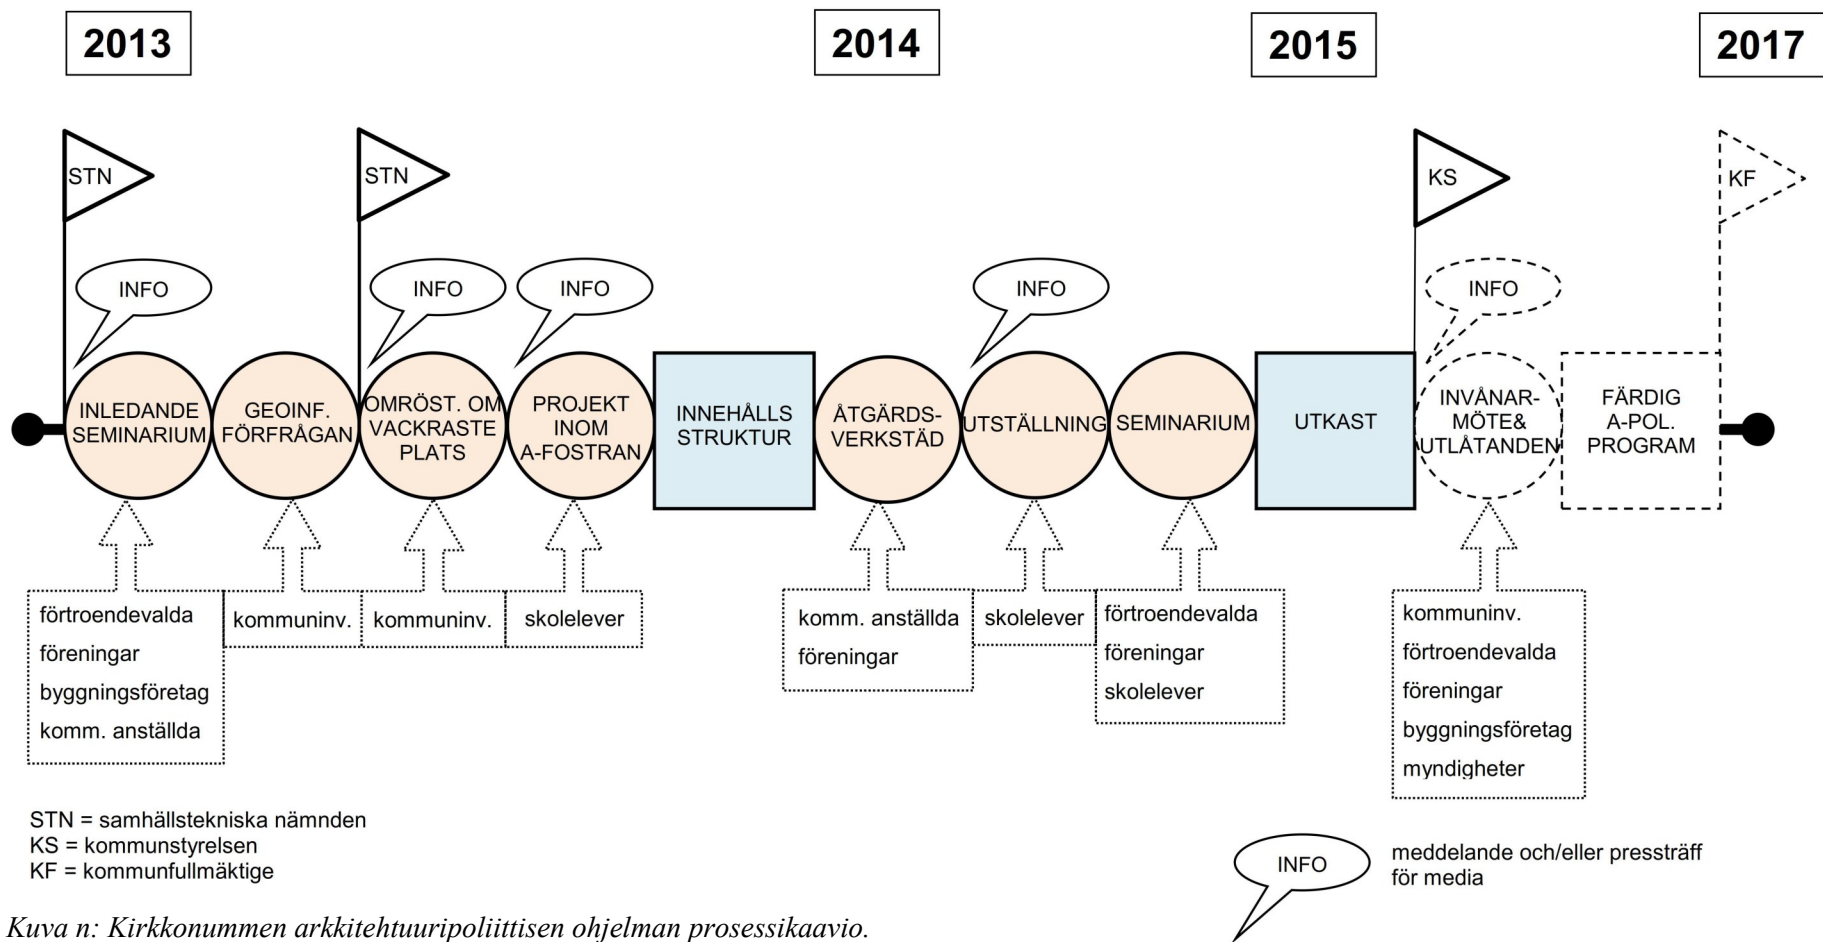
2013

2014

2015

2017

STN

STN

KS

KF

INFO

INFO

INFO

INFO

INFO

INLEDANDE SEMINARIUM

GEOINF. FÖRFRÅGAN

OMRÖST. OM VACKRASTE PLATS

PROJEKT INOM A-FOSTRAN

INNEHÅLLS STRUKTUR

ÅTGÄRDS-VERKSTÄD

UTSTÄLLNING

SEMINARIUM

UTKAST

INVÅNAR-MÖTE& UTLÅTANDEN

FÄRDIG A-POL. PROGRAM

förtroendevalda
föreningar
byggningsföretag
komm. anställda

kommuninv.

kommuninv.

skolelever

komm. anställda
föreningar

skolelever

förtroendevalda
föreningar
skolelever

kommuninv.
förtroendevalda
föreningar
byggningsföretag
myndigheter

STN = samhällstekniska nämnden
KS = kommunstyrelsen
KF = kommunfullmäktige

INFO meddelande och/eller pressträff för media

Kuva n: Kirkkonummen arkkitehtuuripoliittisen ohjelman prosessikaavio.